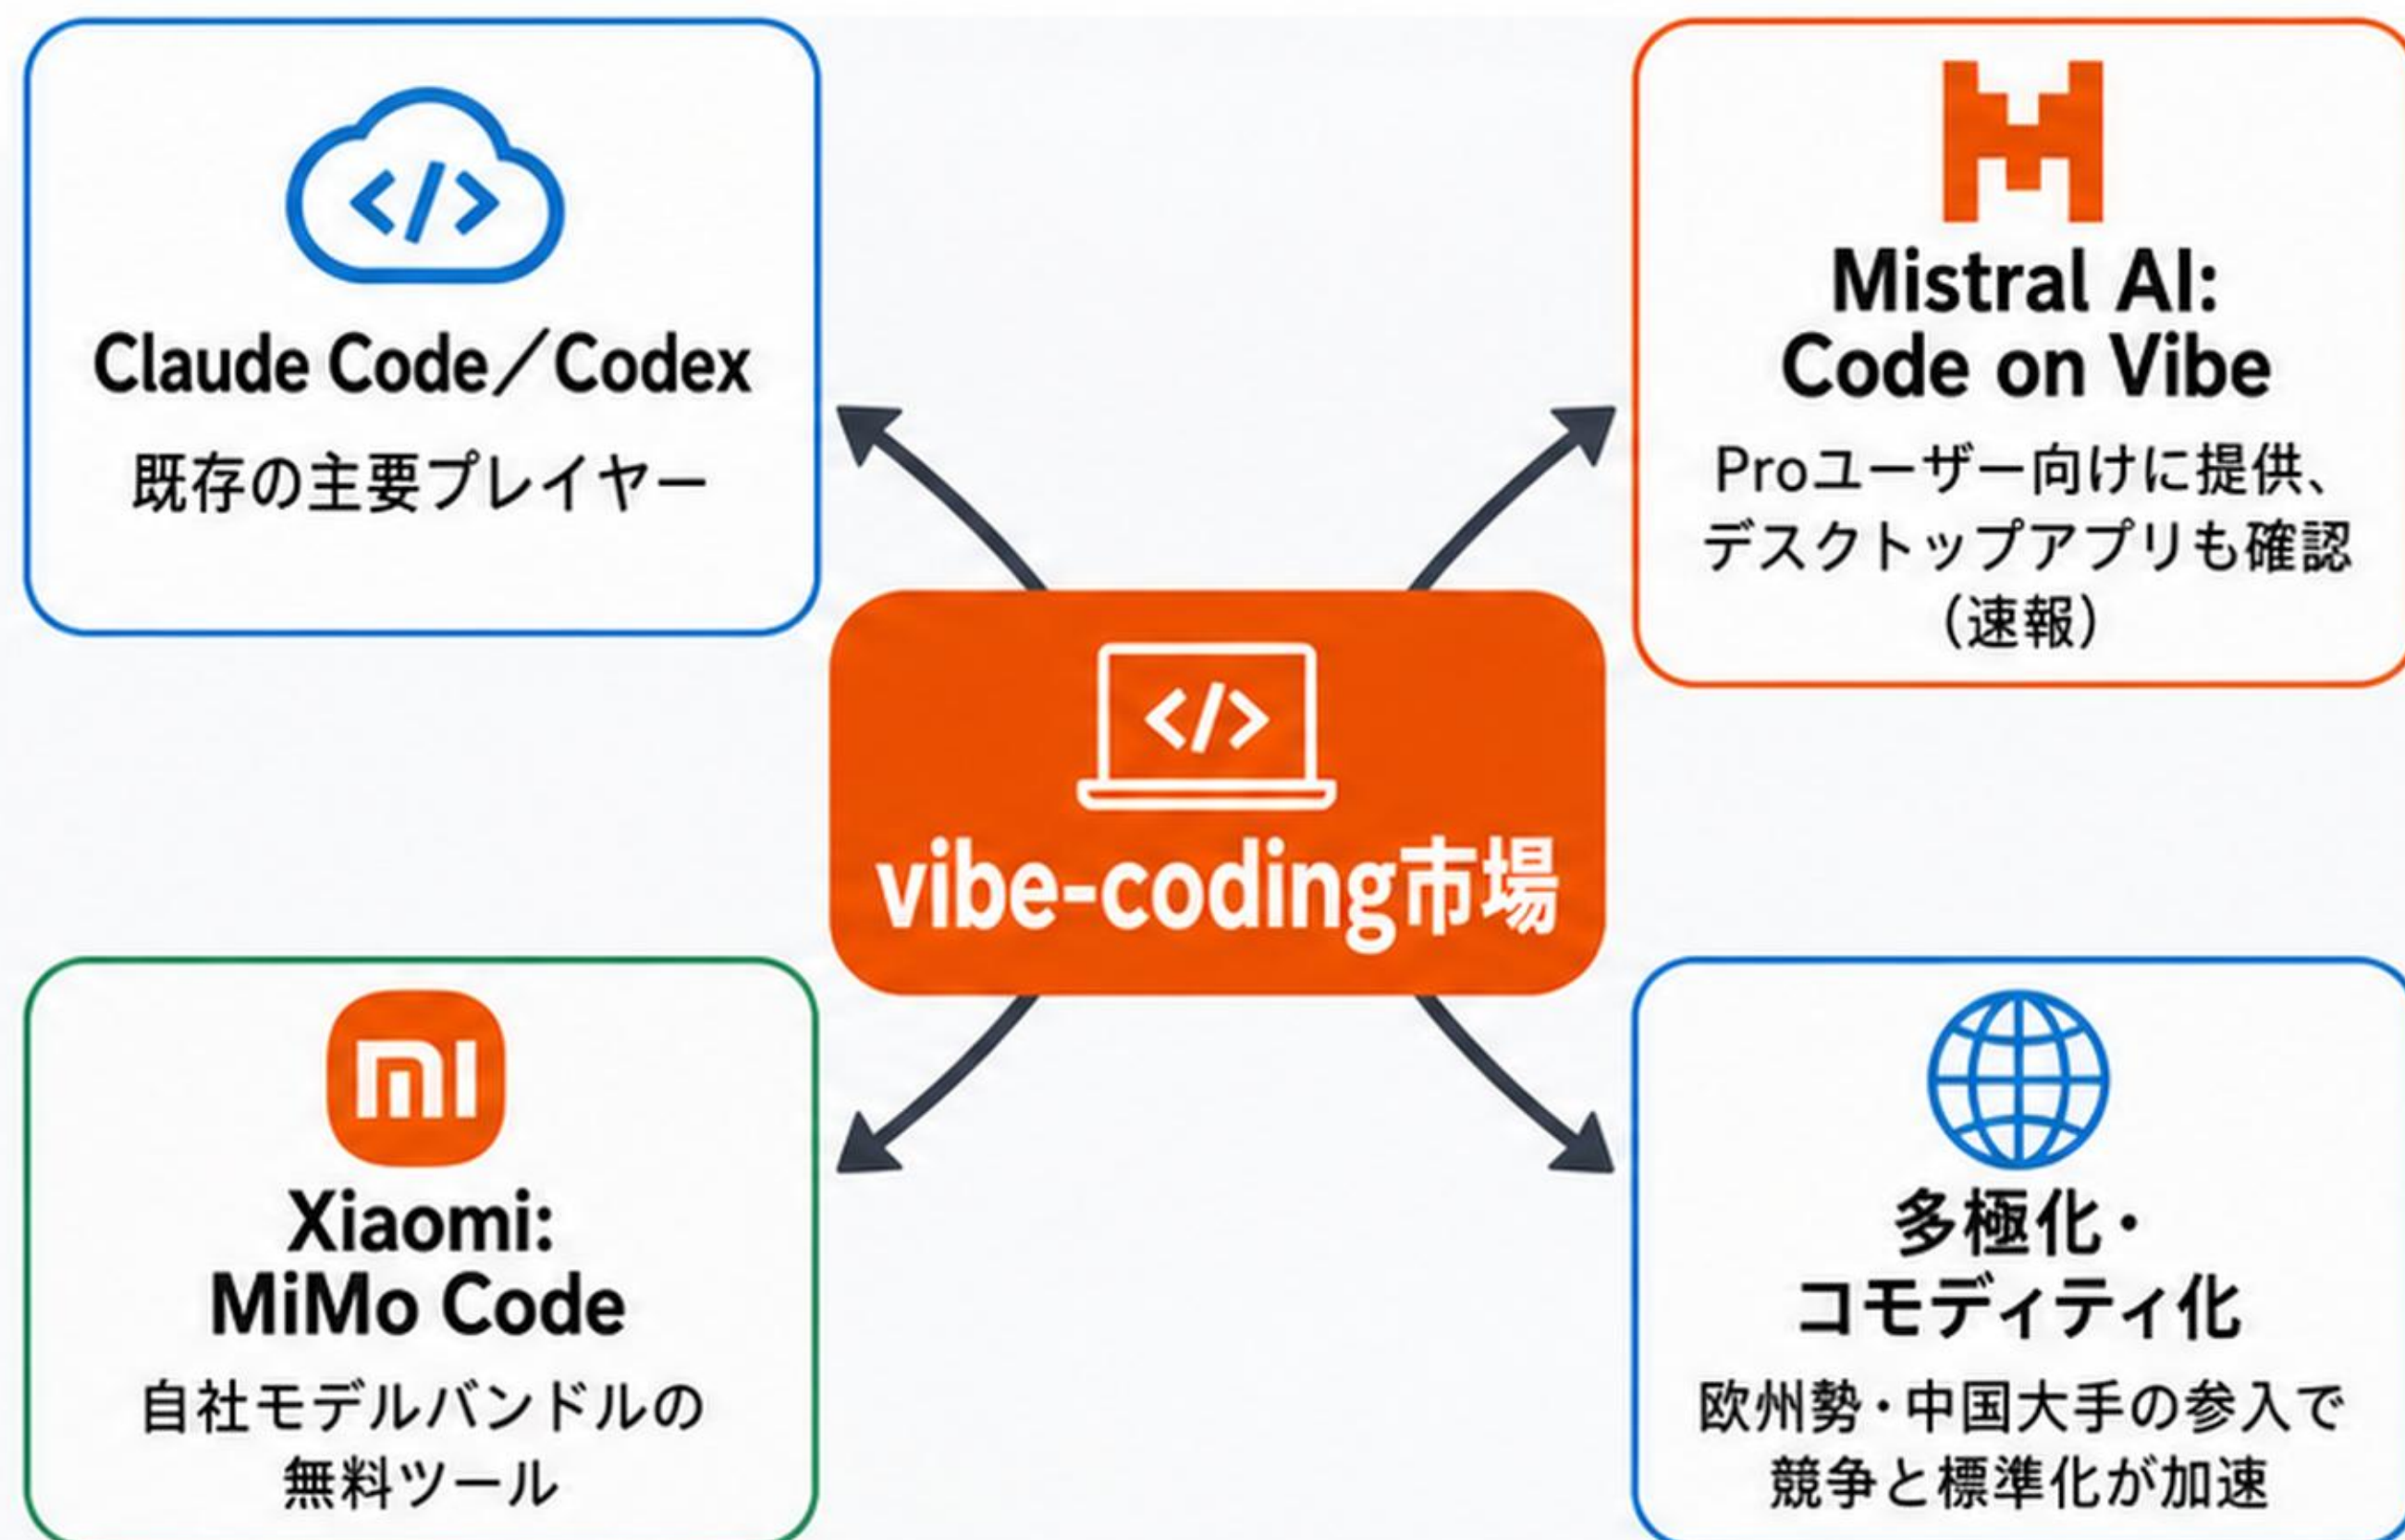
</>

Claude Code／Codex

既存の主要プレイヤー

Mistral AI:
Code on Vibe

Proユーザー向けに提供、デスクトップアプリも確認（速報）

</>

vibe-coding市場

mi

Xiaomi:
MiMo Code

自社モデルバンドルの無料ツール

多極化・
コモディティ化

欧州勢・中国大手の参入で競争と標準化が加速